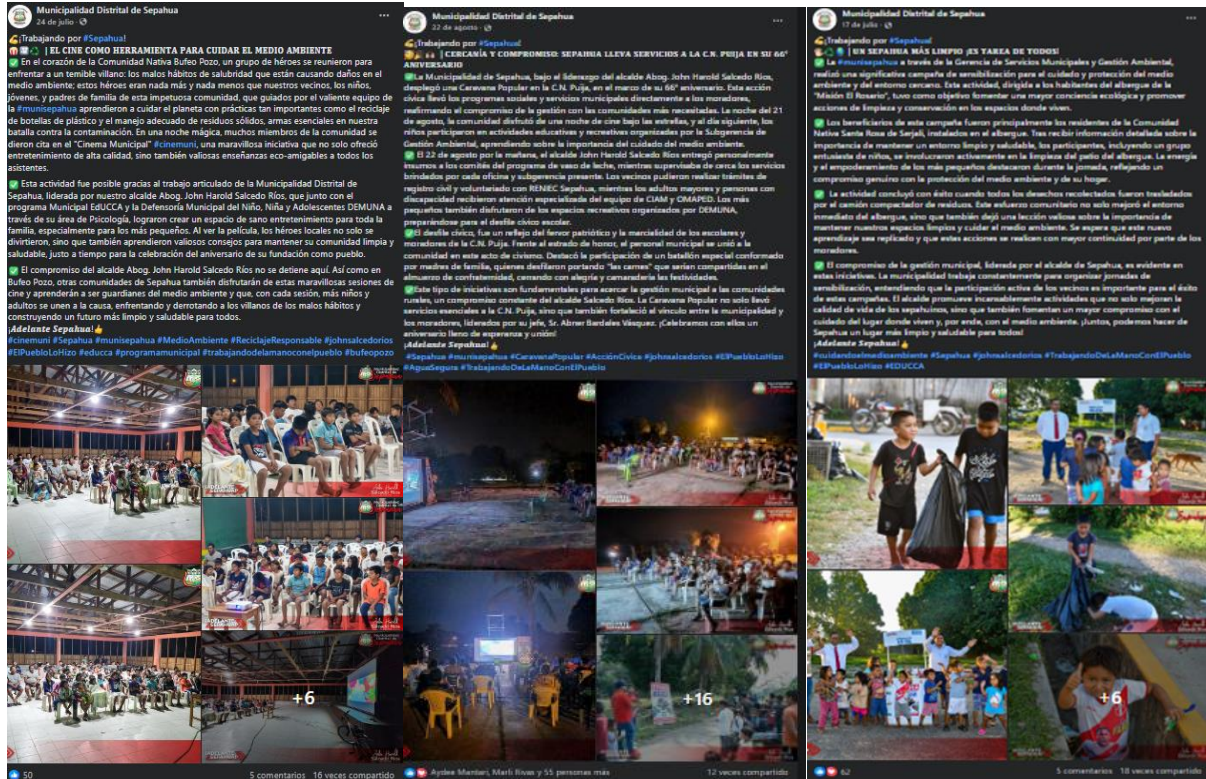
Municipalidad Distrital de Sepahua
24 de julio ·

¡Trabajando por #Sepahua!
| EL CINE COMO HERRAMIENTA PARA CUIDAR EL MEDIO AMBIENTE

En el corazón de la Comunidad Nativa Bufeo Pozo, un grupo de héroes se reunieron para enfrentar a un temible villano: los malos hábitos de salubridad que están causando daños en el medio ambiente; estos héroes eran nada más y nada menos que nuestros vecinos, los niños, jóvenes, y padres de familia de esta impetuosa comunidad, que guiados por el valiente equipo de la #munisepahua aprendieron a cuidar el planeta con prácticas tan importantes como el reciclaje de botellas de plástico y el manejo adecuado de residuos sólidos, armas esenciales en nuestra batalla contra la contaminación. En una noche mágica, muchos miembros de la comunidad se dieron cita en el "Cinema Municipal" #cinemuni, una maravillosa iniciativa que no solo ofreció entretenimiento de alta calidad, sino también valiosas enseñanzas eco-amigables a todos los asistentes.

Esta actividad fue posible gracias al trabajo articulado de la Municipalidad Distrital de Sepahua, liderada por nuestro alcalde Abog. John Harold Salcedo Ríos, que junto con el programa Municipal EdUCCA y la Defensoría Municipal del Niño, Niña y Adolescentes DEMUNA a través de su área de Psicología, lograron crear un espacio de sano entretenimiento para toda la familia, especialmente para los más pequeños. Al ver la película, los héroes locales no solo se divirtieron, sino que también aprendieron valiosos consejos para mantener su comunidad limpia y saludable, justo a tiempo para la celebración del aniversario de su fundación como pueblo.

El compromiso del alcalde Abog. John Harold Salcedo Ríos no se detiene aquí. Así como en Bufeo Pozo, otras comunidades de Sepahua también disfrutarán de estas maravillosas sesiones de cine y aprenderán a ser guardianes del medio ambiente y que, con cada sesión, más niños y adultos se unen a la causa, enfrentando y derrotando a los villanos de los malos hábitos y construyendo un futuro más limpio y saludable para todos.
¡Adelante Sepahua!
#cinemuni #Sepahua #munisepahua #MedioAmbiente #ReciclajeResponsable #johnsalcedorios #ElPuebloLoHizo #educca #programamunicipal #trabajandodelamanoconelpueblo #bufeopozo

+6
50 5 comentarios 16 veces compartido

Municipalidad Distrital de Sepahua
22 de agosto ·

¡Trabajando por #Sepahua!
| CERCANÍA Y COMPROMISO: SEPAHUA LLEVA SERVICIOS A LA C.N. PUIJA EN SU 66° ANIVERSARIO

La Municipalidad de Sepahua, bajo el liderazgo del alcalde Abog. John Harold Salcedo Ríos, desplegó una Caravana Popular en la C.N. Puija, en el marco de su 66° aniversario. Esta acción cívica llevó los programas sociales y servicios municipales directamente a los moradores, reafirmando el compromiso de la gestión con las comunidades más necesitadas. La noche del 21 de agosto, la comunidad disfrutó de una noche de cine bajo las estrellas, y al día siguiente, los niños participaron en actividades educativas y recreativas organizadas por la Subgerencia de Gestión Ambiental, aprendiendo sobre la importancia del cuidado del medio ambiente.
El 22 de agosto por la mañana, el alcalde John Harold Salcedo Ríos entregó personalmente insumos a los comités del programa de vaso de leche, mientras supervisaba de cerca los servicios brindados por cada oficina y subgerencia presente. Los vecinos pudieron realizar trámites de registro civil y voluntariado con RENIEC Sepahua, mientras los adultos mayores y personas con discapacidad recibieron atención especializada del equipo de CIAM y OMAPED. Los más pequeños también disfrutaron de los espacios recreativos organizados por DEMUNA, preparándose para el desfile cívico escolar.
El desfile cívico, fue un reflejo del fervor patriótico y la marcialidad de los escolares y moradores de la C.N. Puija. Frente al estrado de honor, el personal municipal se unió a la comunidad en este acto de civismo. Destacó la participación de un batallón especial conformado por madres de familia, quienes desfilaron portando "las carnes" que serían compartidas en el almuerzo de confraternidad, cerrando con alegría y camaradería las festividades.
Este tipo de iniciativas son fundamentales para acercar la gestión municipal a las comunidades rurales, un compromiso constante del alcalde Salcedo Ríos. La Caravana Popular no solo llevó servicios esenciales a la C.N. Puija, sino que también fortaleció el vínculo entre la municipalidad y los moradores, liderados por su jefe, Sr. Abner Bardales Vásquez. ¡Celebramos con ellos un aniversario lleno de esperanza y unión!
¡Adelante Sepahua!
#Sepahua #munisepahua #CaravanaPopular #AcciónCívica #johnsalcedorios #ElPuebloLoHizo #AguaSegura #TrabajandoDeLaManoConElPueblo

+16
Aydee Mentari, Marli Rivas y 55 personas más 12 veces compartido

Municipalidad Distrital de Sepahua
17 de julio ·

¡Trabajando por #Sepahua!
| UN SEPAHUA MÁS LIMPIO ¡ES TAREA DE TODOS!
La #munisepahua a través de la Gerencia de Servicios Municipales y Gestión Ambiental, realizó una significativa campaña de sensibilización para el cuidado y protección del medio ambiente y del entorno escolar. Esta actividad, dirigida a los habitantes del albergue de la "Misión El Rosario", tuvo como objetivo fomentar una mayor conciencia ecológica y promover acciones de limpieza y conservación en los espacios donde viven.

Los beneficiarios de esta campaña fueron principalmente los residentes de la Comunidad Nativa Santa Rosa de Serjali, instalados en el albergue. Tras recibir información detallada sobre la importancia de mantener un entorno limpio y saludable, los participantes, incluyendo un grupo entusiasta de niños, se involucraron activamente en la limpieza del patio del albergue. La energía y el empoderamiento de los más pequeños destacaron durante la jornada, reflejando un compromiso genuino con la protección del medio ambiente y de su hogar.

La actividad concluyó con éxito cuando todos los desechos recolectados fueron trasladados por el camión compactador de residuos. Este esfuerzo comunitario no solo mejoró el entorno inmediato del albergue, sino que también dejó una lección valiosa sobre la importancia de mantener nuestros espacios limpios y cuidar el medio ambiente. Se espera que este nuevo aprendizaje sea replicado y que estas acciones se realicen con mayor continuidad por parte de los moradores.

El compromiso de la gestión municipal, liderada por el alcalde de Sepahua, es evidente en estas iniciativas. La municipalidad trabaja constantemente para organizar jornadas de sensibilización, entendiendo que la participación activa de los vecinos es importante para el éxito de estas campañas. El alcalde promueve incansablemente actividades que no solo mejoran la calidad de vida de los sepahuinos, sino que también fomentan un mayor compromiso con el cuidado del lugar donde viven y, por ende, con el medio ambiente. ¡Juntos, podemos hacer de Sepahua un lugar más limpio y saludable para todos!
¡Adelante Sepahua!
#cuidandoelmedioambiente #Sepahua #johnsalcedorios #TrabajandoDeLaManoConElPueblo #ElPuebloLoHizo #EDUCCA

+6
62 5 comentarios 18 veces compartido